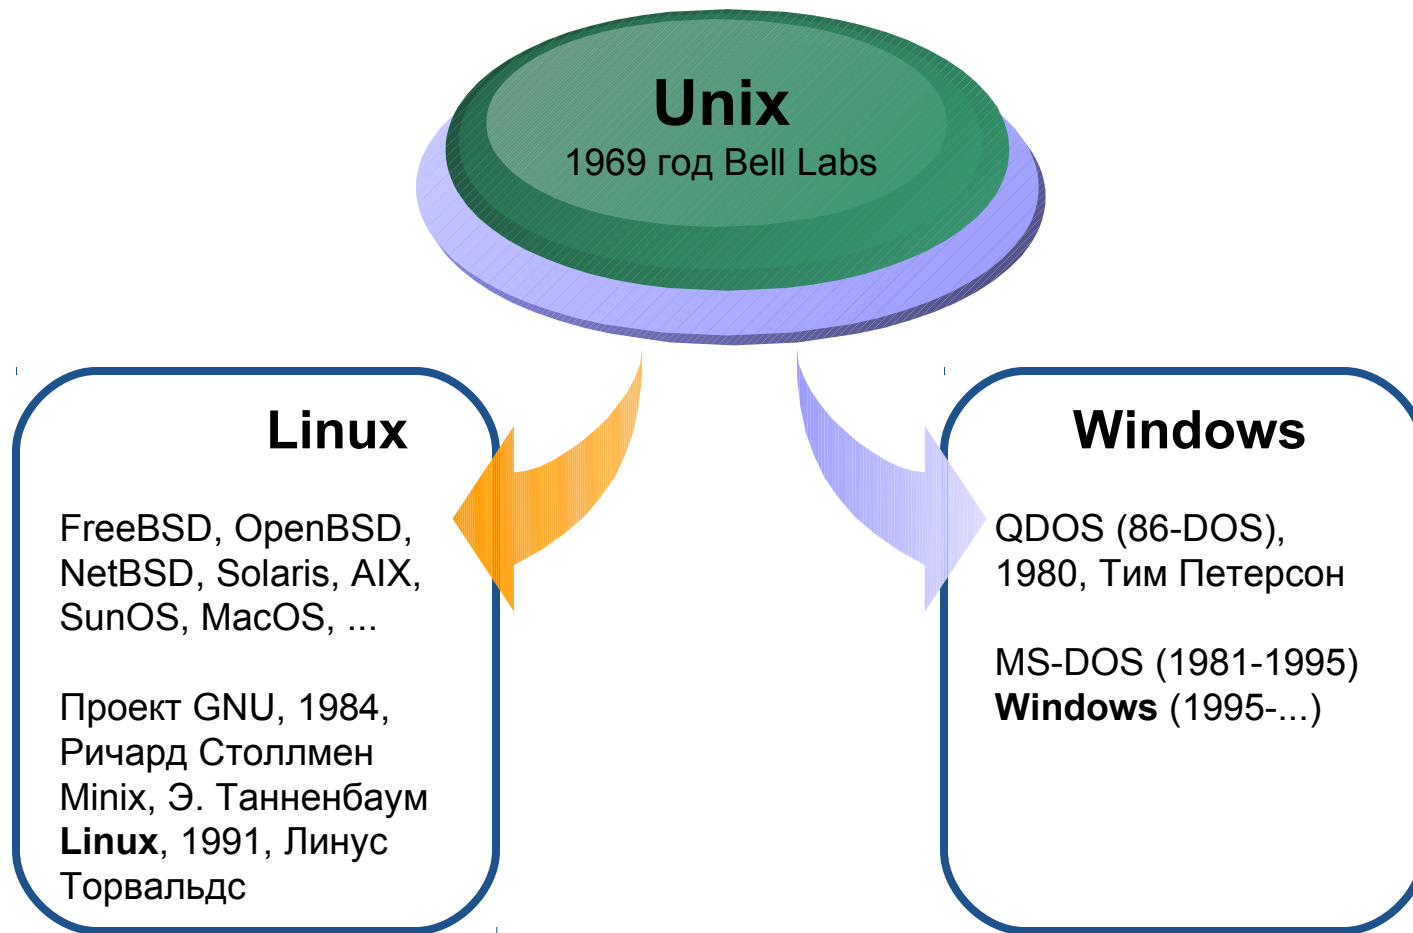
Unix
1969 год Bell Labs

Linux

FreeBSD, OpenBSD, NetBSD, Solaris, AIX, SunOS, MacOS, ...

Проект GNU, 1984, Ричард Столлмен
Minix, Э. Танненбаум
**Linux**, 1991, Линус Торвальдс

Windows

QDOS (86-DOS), 1980, Тим Петерсон

MS-DOS (1981-1995)
**Windows** (1995-...)